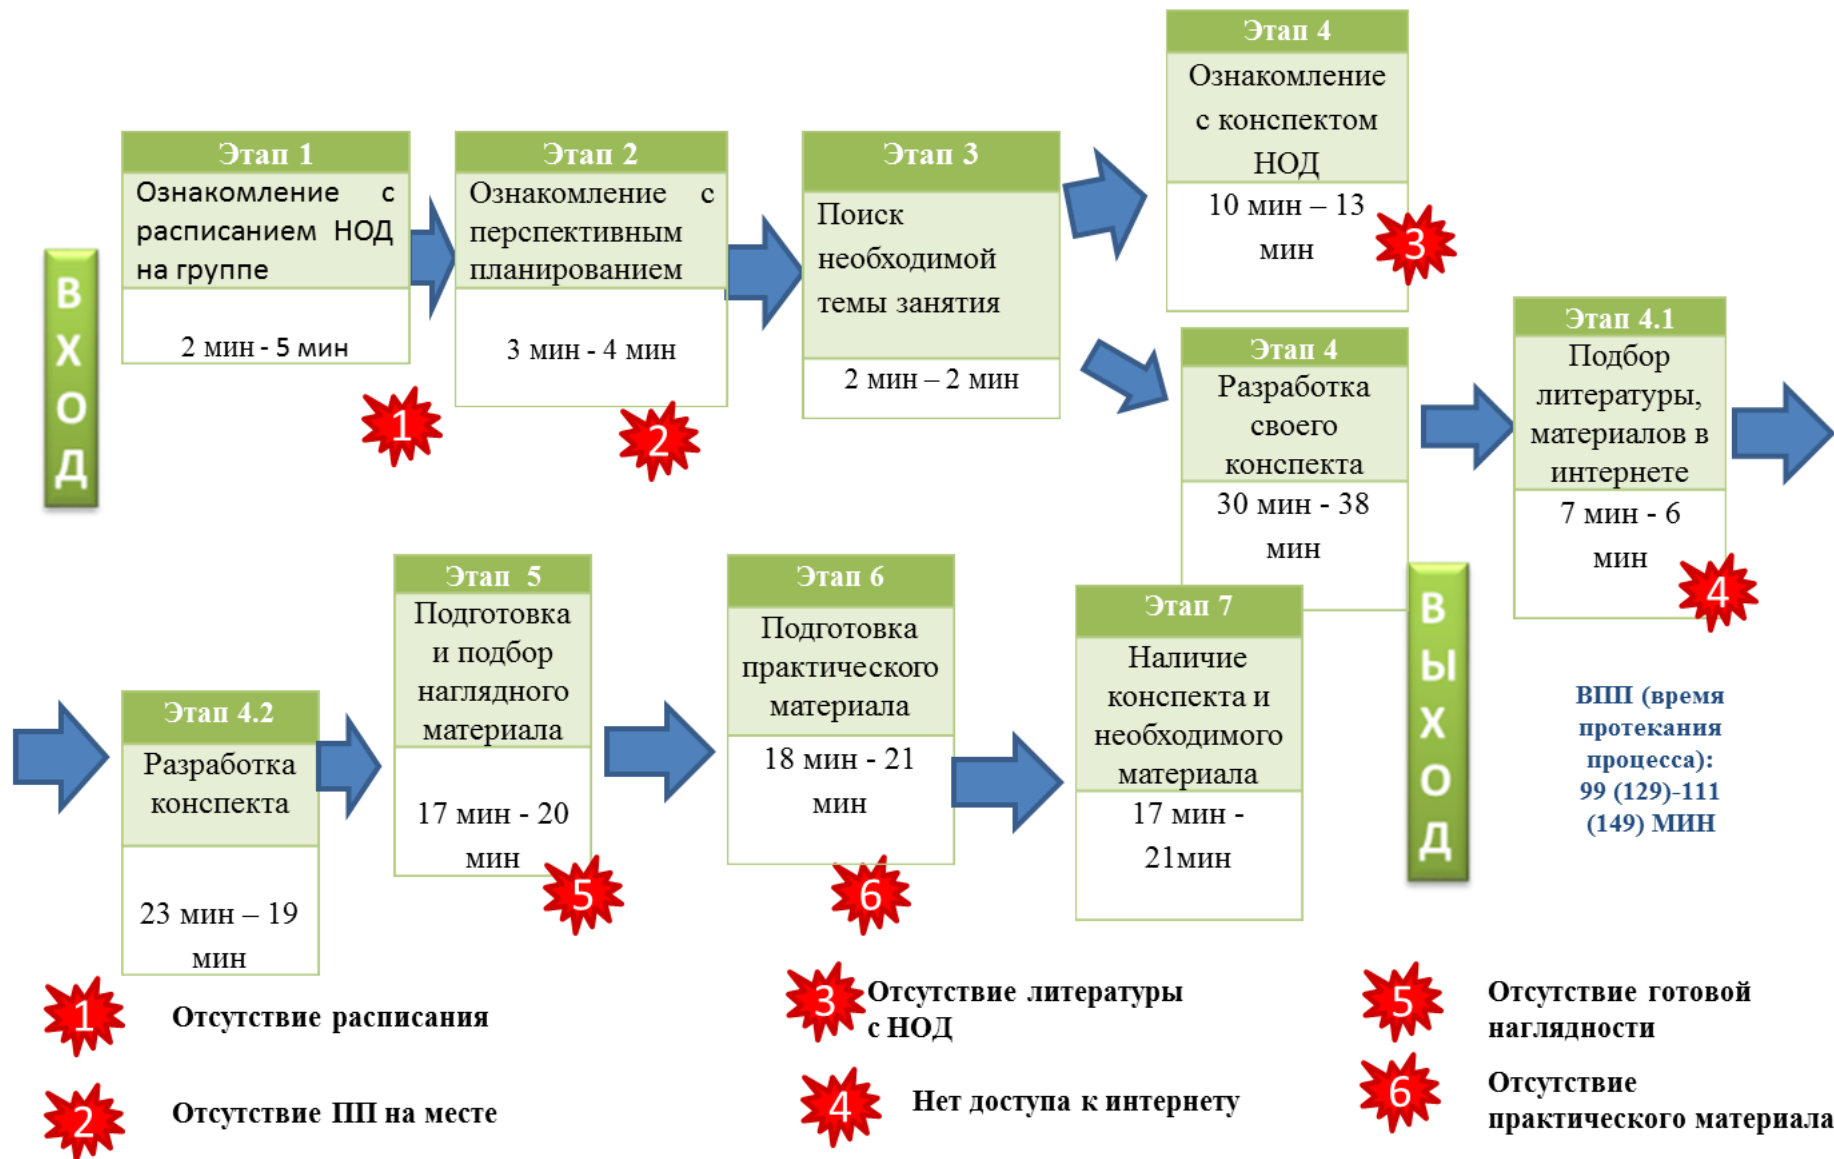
В
Х
О
Д

Этап 1
Ознакомление с расписанием НОД на группе
2 мин - 5 мин

1

Этап 2
Ознакомление с перспективным планированием
3 мин - 4 мин

2

Этап 3
Поиск необходимой темы занятия
2 мин – 2 мин

Этап 4
Ознакомление с конспектом НОД
10 мин – 13 мин

3

Этап 4
Разработка своего конспекта
30 мин - 38 мин

Этап 4.1
Подбор литературы, материалов в интернете
7 мин - 6 мин

4

Этап 4.2
Разработка конспекта
23 мин – 19 мин

Этап 5
Подготовка и подбор наглядного материала
17 мин - 20 мин

5

Этап 6
Подготовка практического материала
18 мин - 21 мин

6

Этап 7
Наличие конспекта и необходимого материала
17 мин - 21мин

В
Ы
Х
О
Д

ВПП (время протекания процесса): 99 (129)-111 (149) МИН

1 Отсутствие расписания

2 Отсутствие ПП на месте

3 Отсутствие литературы с НОД

4 Нет доступа к интернету

5 Отсутствие готовой наглядности

6 Отсутствие практического материала